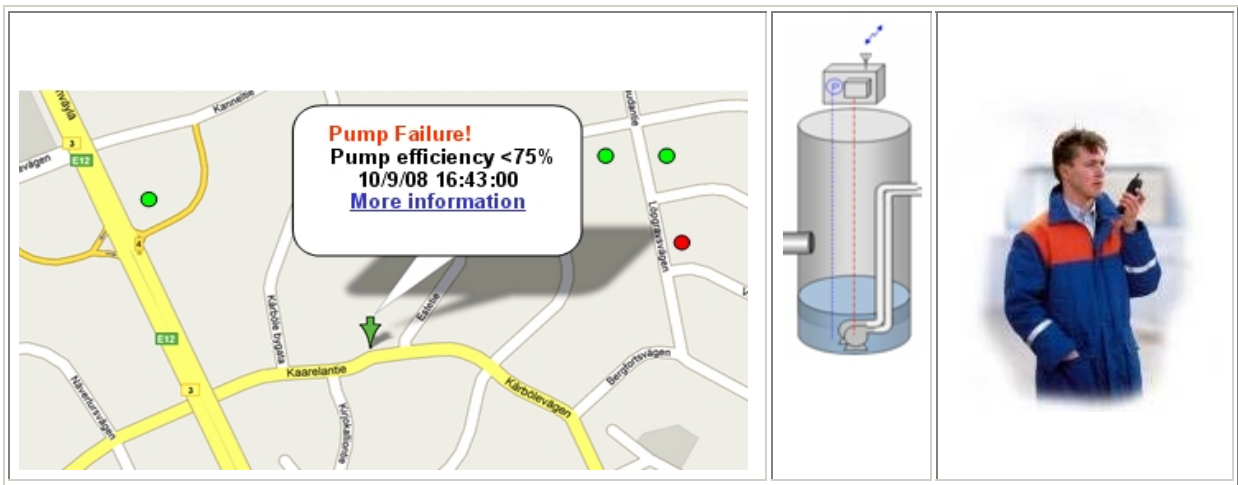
Pump Failure!
Pump efficiency <75%
10/9/08 16:43:00
More information

nväylä
Kanneltie
3
E12
vägen
4
Kårbölie bygata
E12
3
Kaarelantie
Kårbölevägen
Nävertorsvägen
Kirkkotie
Estetie
Bergfortsvägen
Lögtrasvägen
udantie
P